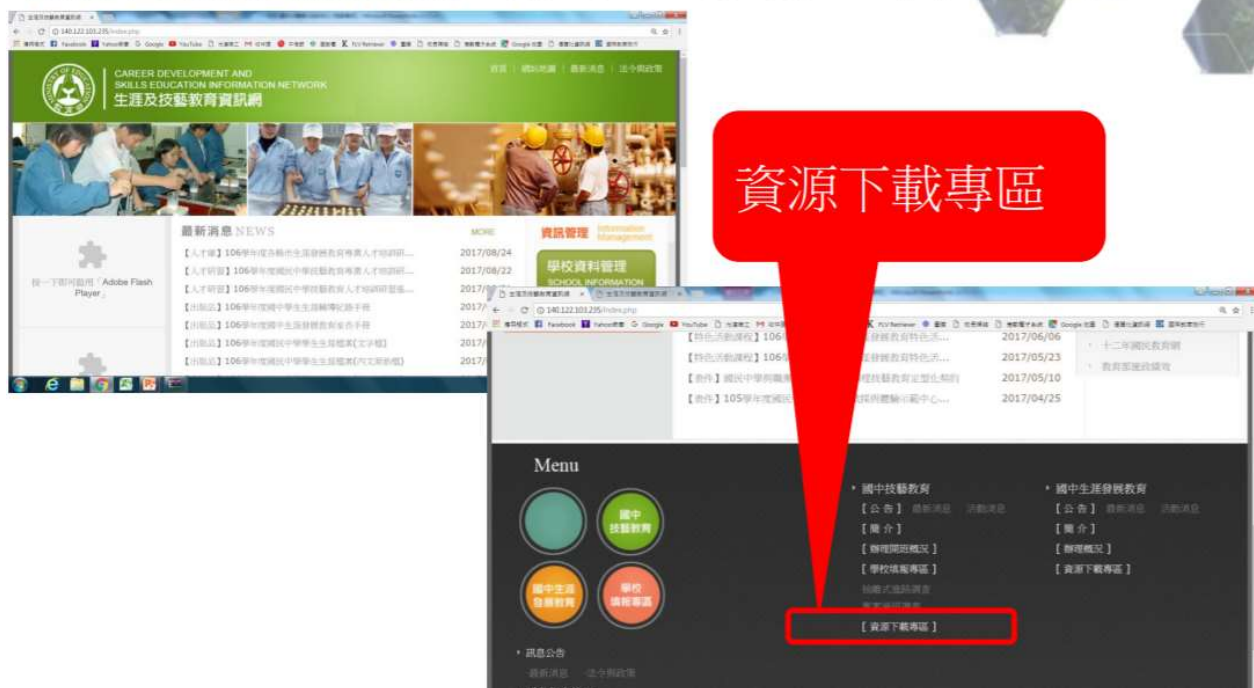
140.122.103.235/index.php

CAREER DEVELOPMENT AND SKILLS EDUCATION INFORMATION NETWORK
生涯及技藝教育資訊網

首頁 | 網站地圖 | 最新消息 | 法令與政策

最新消息 NEWS
MORE

【人才培】106學年度各縣市生涯發展教育專責人才培訓研... 2017/08/24
【人才培】106學年度國民中學技藝教育專責人才培訓研... 2017/08/22
【人才培】106學年度國民中學技藝教育人才培訓研習... 2017/08/
【出版品】106學年度國中學生生涯輔導紀錄手冊 2017/
【出版品】106學年度國中生涯發展教育宣傳手冊 2017/
【出版品】106學年度國民中學學生生涯檔案(文字檔) 2017/
【出版品】106學年度國民中學學生生涯檔案(內文原始檔) 2017/

按一下即可啟用「Adobe Flash Player」

資訊管理 Information Management
學校資料管理
SCHOOL INFORMATION

資源下載專區

140.122.103.235/index.php

【特色活動課程】106 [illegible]發展教育特色活... 2017/06/06
【特色活動課程】106 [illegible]發展教育特色活... 2017/05/23
【表件】國民中學與職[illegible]技藝教育定型化契約 2017/05/10
【表件】105學年度國民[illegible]探索體驗示範中心... 2017/04/25

十二年國民教育網
教育部達政園地

Menu

國中技藝教育
國中生涯發展教育
學校填報專區

‣ 國中技藝教育
【公告】 最新消息 活動消息
【簡介】
【辦理開班概況】
【學校填報專區】
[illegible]
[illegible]
【資源下載專區】

‣ 國中生涯發展教育
【公告】 最新消息 活動消息
【簡介】
【辦理概況】
【資源下載專區】

‣ 訊息公告
最新消息 法令與政策